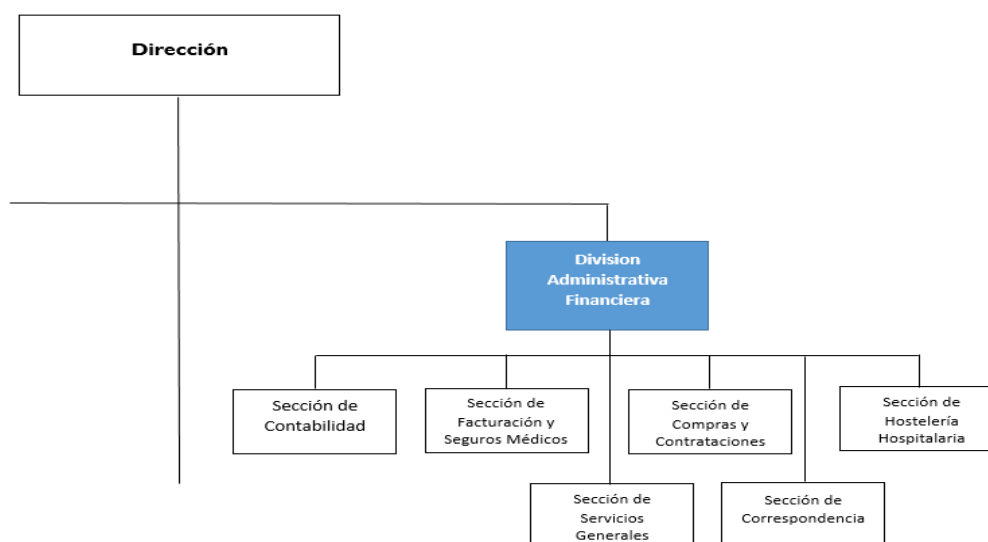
Dirección

Division Administrativa Financiera

Sección de Contabilidad

Sección de Facturación y Seguros Médicos

Sección de Compras y Contrataciones

Sección de Hostelería Hospitalaria

Sección de Servicios Generales

Sección de Correspondencia